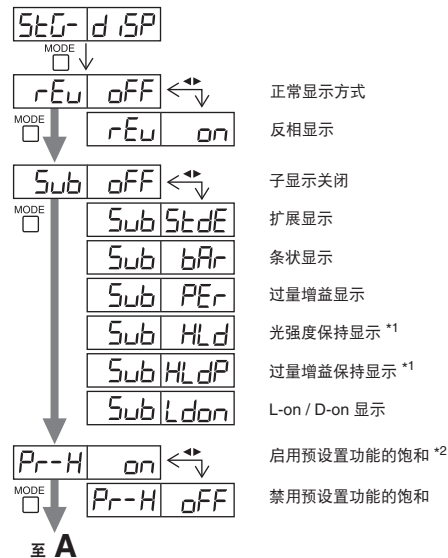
StG- d iSP

MODE

rEu oFF

正常显示方式

MODE

rEu on

反相显示

Sub oFF

子显示关闭

MODE

Sub StdE

扩展显示

Sub bAr

条状显示

Sub PEr

过量增益显示

Sub HLd

光强度保持显示 *1

Sub HLdP

过量增益保持显示 *1

Sub Ldon

L-on / D-on 显示

Pr-H on

启用预设置功能的饱和 *2

MODE

Pr-H oFF

禁用预设置功能的饱和

至 A